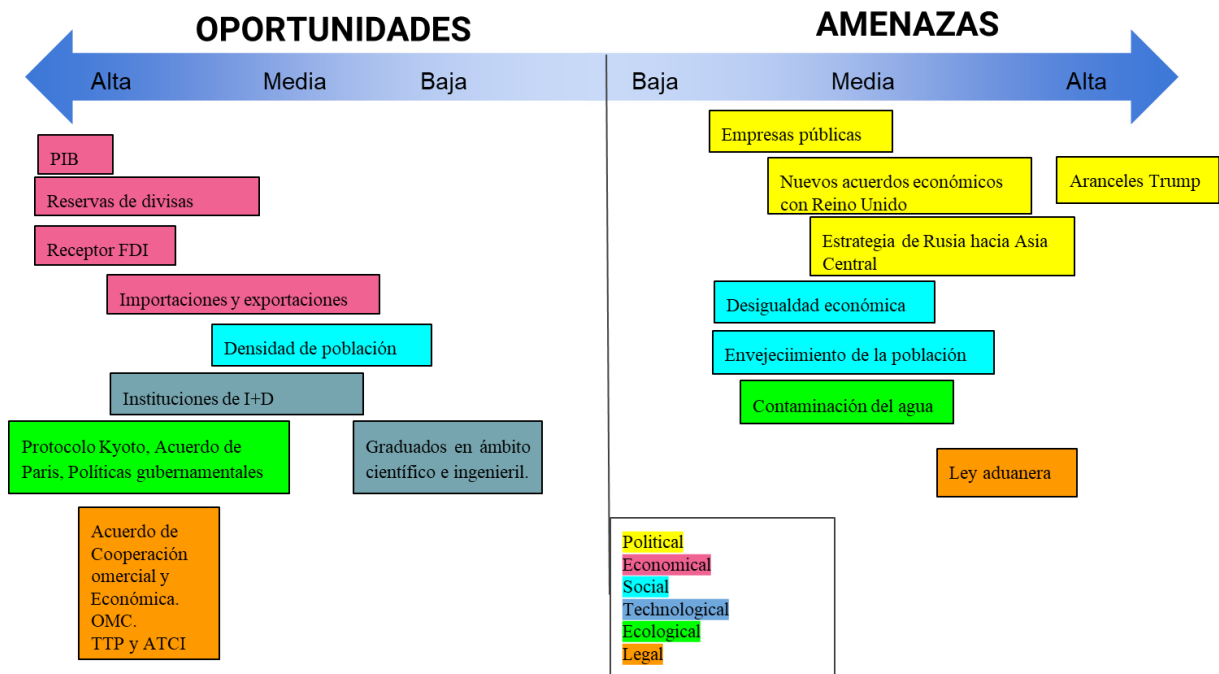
OPORTUNIDADES

AMENAZAS

Alta Media Baja

Baja Media Alta

PIB

Reservas de divisas

Receptor FDI

Importaciones y exportaciones

Densidad de población

Instituciones de I+D

Protocolo Kyoto, Acuerdo de Paris, Políticas gubernamentales

Graduados en ámbito científico e ingenieril.

Acuerdo de Cooperación omercial y Económica. OMC. TTP y ATCI

Empresas públicas

Nuevos acuerdos económicos con Reino Unido

Aranceles Trump

Estrategia de Rusia hacia Asia Central

Desigualdad económica

Envejeciimiento de la población

Contaminación del agua

Ley aduanera

Political
Economical
Social
Technological
Ecological
Legal